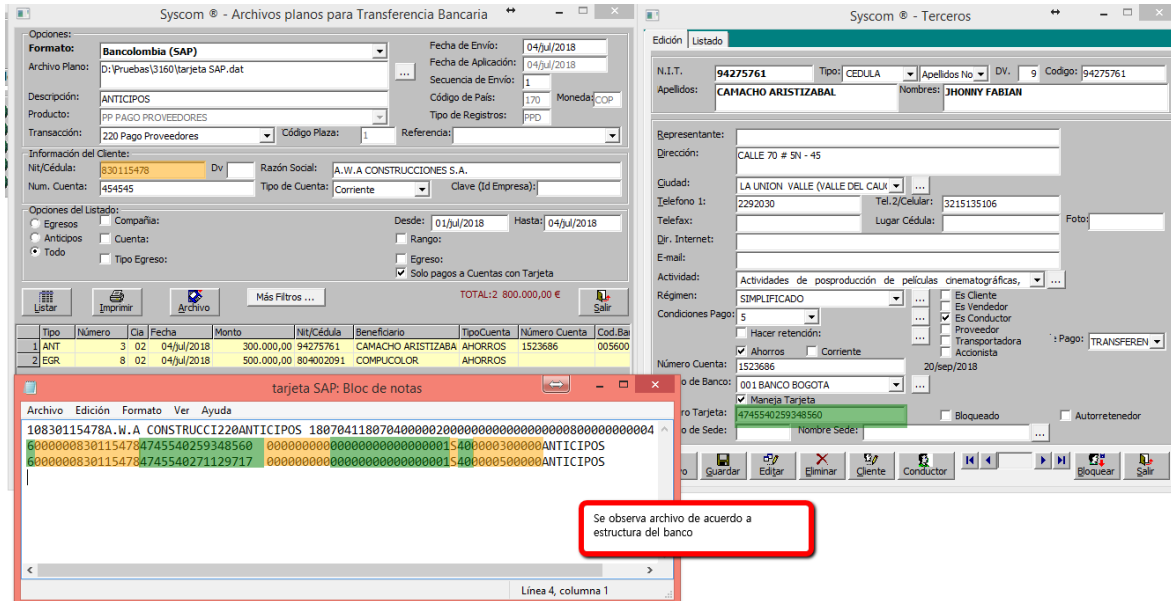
Syscom ® - Archivos planos para Transferencia Bancaria

Opciones:
Formato: Bancolombia (SAP)
Archivo Plano: D:\Pruebas\3160\tarjeta SAP.dat
Descripción: ANTICIPOS
Producto: PP PAGO PROVEEDORES
Transacción: 220 Pago Proveedores
Código Plaza: 1
Fecha de Envío: 04/jul/2018
Fecha de Aplicación: 04/jul/2018
Secuencia de Envío: 1
Código de País: 170
Moneda: COP
Tipo de Registros: PPD
Referencia:

Información del Cliente:
Nit/Cédula: 830115478
Dv
Razón Social: A.W.A CONSTRUCCIONES S.A.
Num. Cuenta: 454545
Tipo de Cuenta: Corriente
Clave (Id Empresa):

Opciones del Listado:
Egresos
Anticipos
Todo
Compañía:
Cuenta:
Tipo Egreso:
Desde: 01/jul/2018
Hasta: 04/jul/2018
Rango:
Egreso:
Solo pagos a Cuentas con Tarjeta

Listar
Imprimir
Archivo
Más Filtros ...
TOTAL:2 800.000,00 €
Salir

| | Tipo | Número | Cia | Fecha | Monto | Nit/Cédula | Beneficiario | TipoCuenta | Número Cuenta | Cod.Ba |
|---|---|---|---|---|---|---|---|---|---|---|
| 1 | ANT | 3 | 02 | 04/jul/2018 | 300.000,00 | 94275761 | CAMACHO ARISTIZABA | AHORROS | 1523686 | 005600 |
| 2 | EGR | 8 | 02 | 04/jul/2018 | 500.000,00 | 804002091 | COMPUCOLOR | AHORROS | | |

tarjeta SAP: Bloc de notas
Archivo Edición Formato Ver Ayuda
10830115478A.W.A CONSTRUCCI220ANTICIPOS 1807041180704000002000000000000000800000000004
6000000830115478474554025934856O 000000000000000000000001S400000300000ANTICIPOS
6000000830115478474554027112971 7 000000000000000000000001S400000500000ANTICIPOS
Línea 4, columna 1

Syscom ® - Terceros
Edición Listado
N.I.T. 94275761
Tipo: CEDULA
Apellidos No
DV. 9
Codigo: 94275761
Apellidos: CAMACHO ARISTIZABAL
Nombres: JHONNY FABIAN
Representante:
Dirección: CALLE 70 # 5N - 45
Ciudad: LA UNION VALLE (VALLE DEL CAU
Telefono 1: 2292030
Tel.2/Celular: 3215135106
Telefax:
Lugar Cédula:
Foto:
Dir. Internet:
E-mail:
Actividad: Actividades de posproducción de películas cinematográficas,
Régimen: SIMPLIFICADO
Es Cliente
Es Vendedor
Es Conductor
Proveedor
Transportadora
Accionista
Condiciones Pago: 5
Hacer retención:
Ahorros
Corriente
Pago: TRANSFEREN
Número Cuenta: 1523686
20/sep/2018
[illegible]o de Banco: 001 BANCO BOGOTA
Maneja Tarjeta
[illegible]ro Tarjeta: 4745540259348560
Bloqueado
Autorretenedor
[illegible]o de Sede:
Nombre Sede:
Guardar
Editar
Eliminar
Cliente
Conductor
Bloquear
Salir

Se observa archivo de acuerdo a estructura del banco